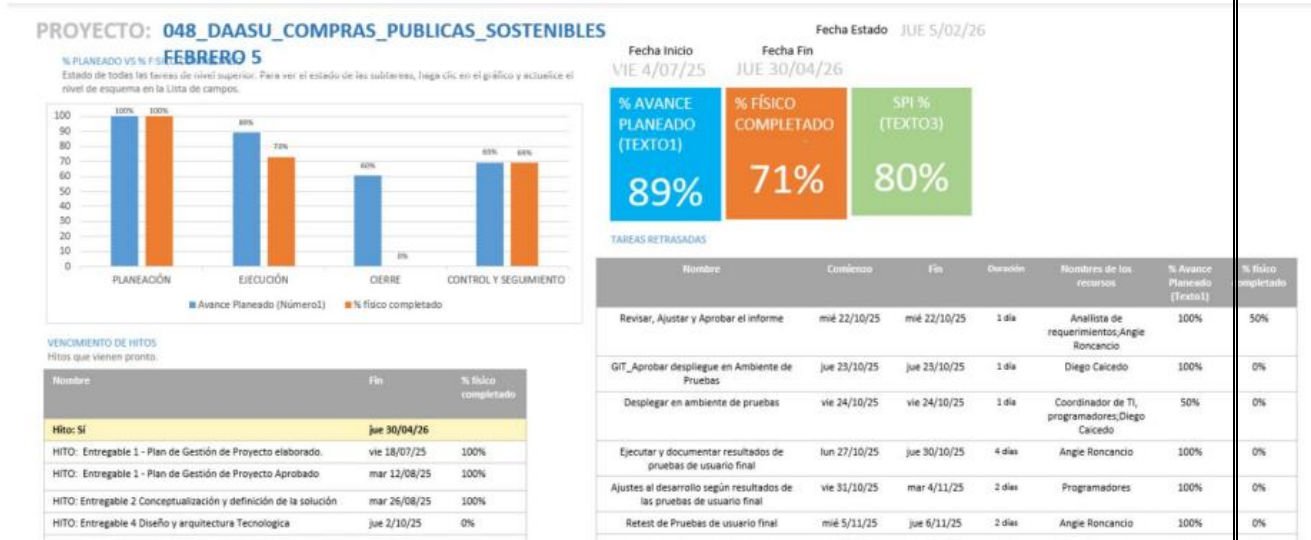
PROYECTO: 048_DAASU_COMPRAS_PUBLICAS_SOSTENIBLES FEBRERO 5

Fecha Estado JUE 5/02/26

Fecha Inicio VIE 4/07/25

Fecha Fin JUE 30/04/26

% PLANEADO VS % F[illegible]

Estado de todas las tareas de nivel superior. Para ver el estado de las subtareas, haga clic en el gráfico y actualice el nivel de esquema en la Lista de campos.

100
90
80
70
60
50
40
30
20
10
0

100% 100% 89% 73% 60% 0% 69% 69%

PLANEACIÓN EJECUCIÓN CIERRE CONTROL Y SEGUIMIENTO

Avance Planeado (Número1) % físico completado

% AVANCE PLANEADO (TEXTO1) 89%

% FÍSICO COMPLETADO 71%

SPI % (TEXTO3) 80%

TAREAS RETRASADAS

| Nombre | Comienzo | Fin | Duración | Nombres de los recursos | % Avance Planeado (Texto1) | % físico completado |
|---|---|---|---|---|---|---|
| Revisar, Ajustar y Aprobar el informe | mié 22/10/25 | mié 22/10/25 | 1 día | Analista de requerimientos;Angie Roncancio | 100% | 50% |
| GIT_Aprobar despliegue en Ambiente de Pruebas | jue 23/10/25 | jue 23/10/25 | 1 día | Diego Caicedo | 100% | 0% |
| Desplegar en ambiente de pruebas | vie 24/10/25 | vie 24/10/25 | 1 día | Coordinador de TI, programadores;Diego Caicedo | 50% | 0% |
| Ejecutar y documentar resultados de pruebas de usuario final | lun 27/10/25 | jue 30/10/25 | 4 días | Angie Roncancio | 100% | 0% |
| Ajustes al desarrollo según resultados de las pruebas de usuario final | vie 31/10/25 | mar 4/11/25 | 2 días | Programadores | 100% | 0% |
| Retest de Pruebas de usuario final | mié 5/11/25 | jue 6/11/25 | 2 días | Angie Roncancio | 100% | 0% |

VENCIMIENTO DE HITOS
Hitos que vienen pronto.

| Nombre | Fin | % físico completado |
|---|---|---|
| Hito: Sí | jue 30/04/26 | |
| HITO: Entregable 1 - Plan de Gestión de Proyecto elaborado. | vie 18/07/25 | 100% |
| HITO: Entregable 1 - Plan de Gestión de Proyecto Aprobado | mar 12/08/25 | 100% |
| HITO: Entregable 2 Conceptualización y definición de la solución | mar 26/08/25 | 100% |
| HITO: Entregable 4 Diseño y arquitectura Tecnologica | jue 2/10/25 | 0% |